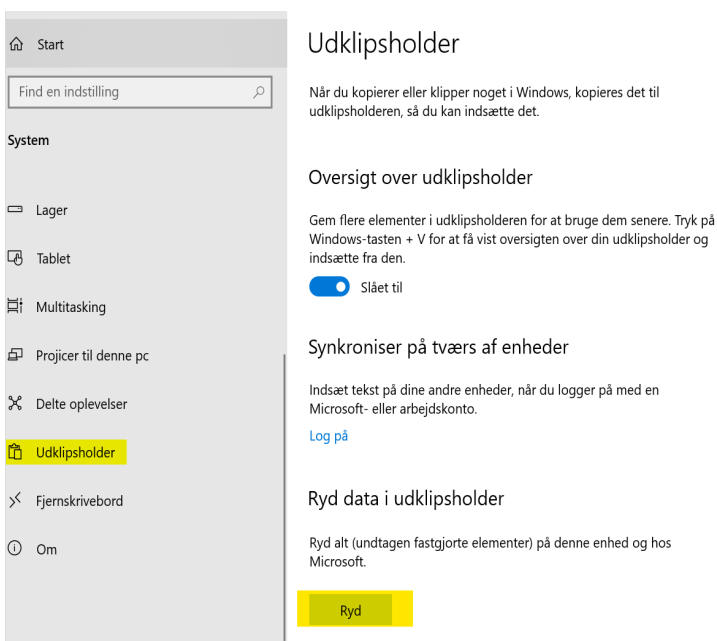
Start

Find en indstilling

System

Lager

Tablet

Multitasking

Projicer til denne pc

Delte oplevelser

Udklipsholder

Fjernskrivebord

Om

Udklipsholder

Når du kopierer eller klipper noget i Windows, kopieres det til udklipsholderen, så du kan indsætte det.

Oversigt over udklipsholder

Gem flere elementer i udklipsholderen for at bruge dem senere. Tryk på Windows-tasten + V for at få vist oversigten over din udklipsholder og indsætte fra den.

Slået til

Synkroniser på tværs af enheder

Indsæt tekst på dine andre enheder, når du logger på med en Microsoft- eller arbejdskonto.

Log på

Ryd data i udklipsholder

Ryd alt (undtagen fastgjorte elementer) på denne enhed og hos Microsoft.

Ryd